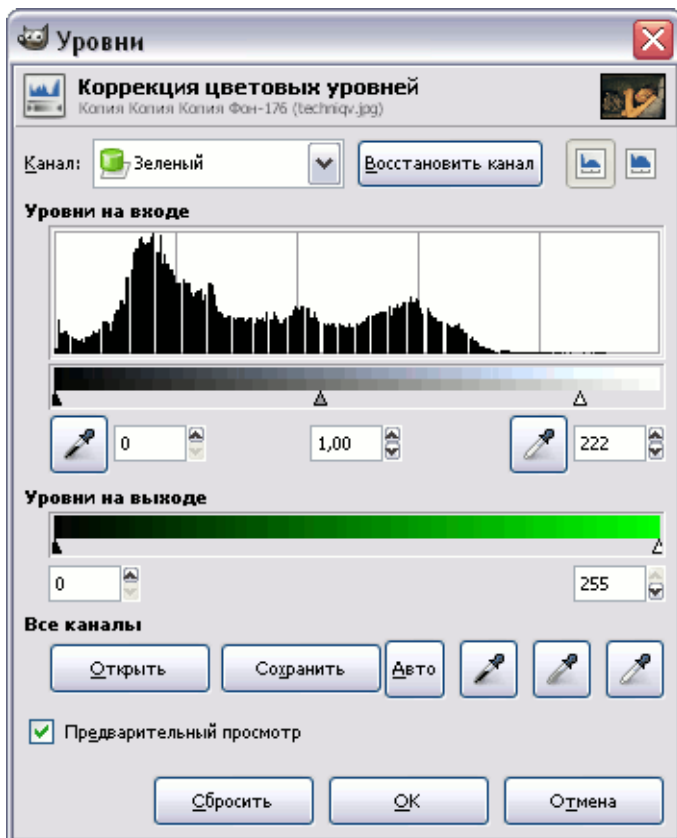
Уровни

Коррекция цветовых уровней
Копия Копия Копия Фон-176 (techniqv.jpg)

Канал: Зеленый
Восстановить канал

Уровни на входе

0
1,00
222

Уровни на выходе

0
255

Все каналы

Открыть
Сохранить
Авто

Предварительный просмотр

Сбросить
OK
Отмена